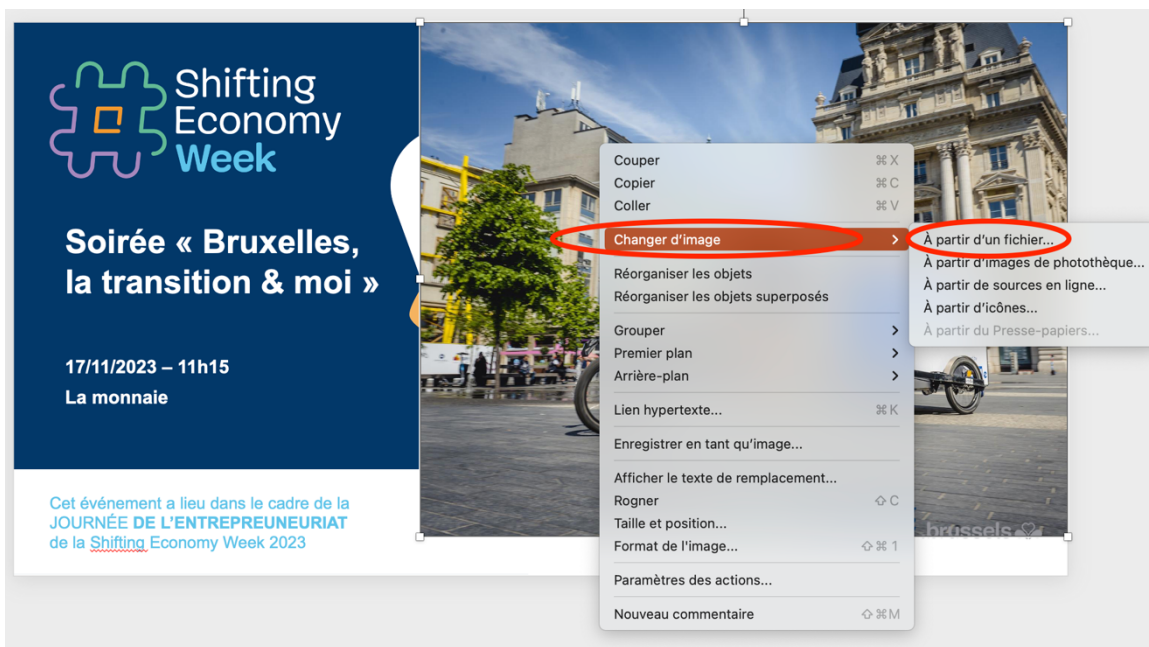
Shifting Economy Week

Soirée « Bruxelles, la transition & moi »

17/11/2023 – 11h15
La monnaie

Cet événement a lieu dans le cadre de la JOURNÉE DE L'ENTREPREUNEURIAT de la Shifting Economy Week 2023

Couper ⌘X
Copier ⌘C
Coller ⌘V
Changer d'image >
Réorganiser les objets
Réorganiser les objets superposés
Grouper >
Premier plan >
Arrière-plan >
Lien hypertexte... ⌘K
Enregistrer en tant qu'image...
Afficher le texte de remplacement...
Rogner ⇧C
Taille et position...
Format de l'image... ⇧⌘1
Paramètres des actions...
Nouveau commentaire ⇧⌘M

À partir d'un fichier...
À partir d'images de photothèque...
À partir de sources en ligne...
À partir d'icônes...
À partir du Presse-papiers...

brussels